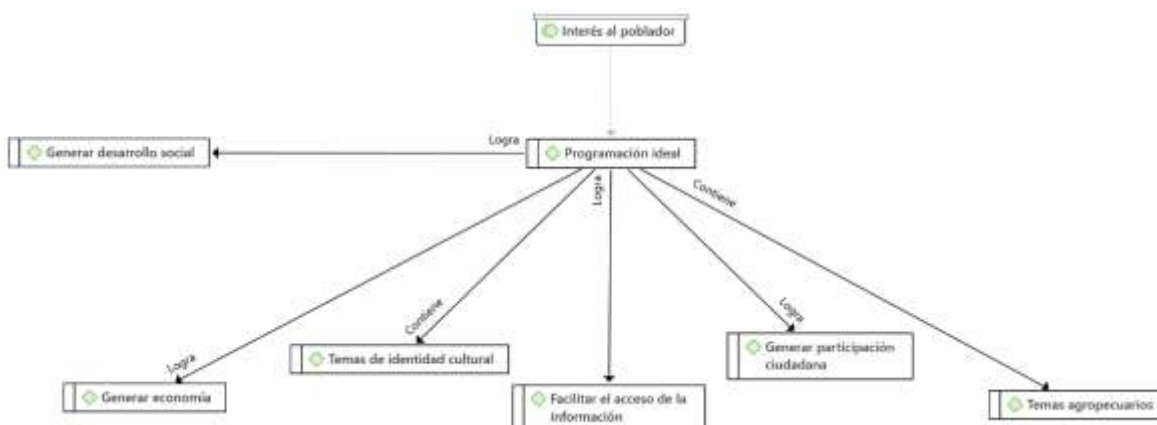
Interés al poblador

Logra

Generar desarrollo social

Programación ideal

Contiene

Logra

Logra

Contiene

Logra

Generar economía

Temas de identidad cultural

Facilitar el acceso de la información

Generar participación ciudadana

Temas agropecuarios